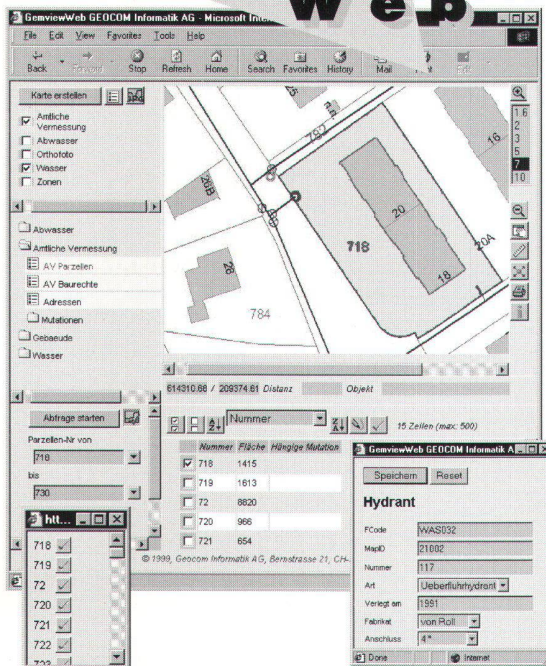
GemviewWeb GEOCOM Informatik AG - Microsoft Internet

Web

File Edit View Favorites Tools Help

Back Forward Stop Refresh Home Search Favorites History Mail Print Edit

Karte erstellen

Amtliche Vermessung
Abwasser
Orthofoto
Wasser
Zonen

1
1.6
2
3
5
7
10

Abwasser
Amtliche Vermessung
AV Parzellen
AV Baurechte
Adressen
Mutationen
Gebaeude
Wasser

792
25
16
20
208
718
20A
26
18
784

614310.66 / 209374.61 Distanz Objekt

Abfrage starten

Parzellen-Nr von
718
bis
730

Nummer
15 Zeilen (max: 500)

| | Nummer | Fläche | Hängige Mutation |
|---|---|---|---|
| ☑ | 718 | 1415 | |
| ☐ | 719 | 1613 | |
| ☐ | 72 | 8820 | |
| ☐ | 720 | 966 | |
| ☐ | 721 | 654 | |

© 1999, Geocom Informatik AG, Bernstrasse 21, CH-

htt...
718
719
72
720
721
722
723

GemviewWeb GEOCOM Informatik A...

Speichern Reset

Hydrant

FCode WAS032
MapID 21002
Nummer 117
Art Ueberflurhydrant
Verlegt am 1991
Fabrikat von Roll
Anschluss 4"

Done
Internet